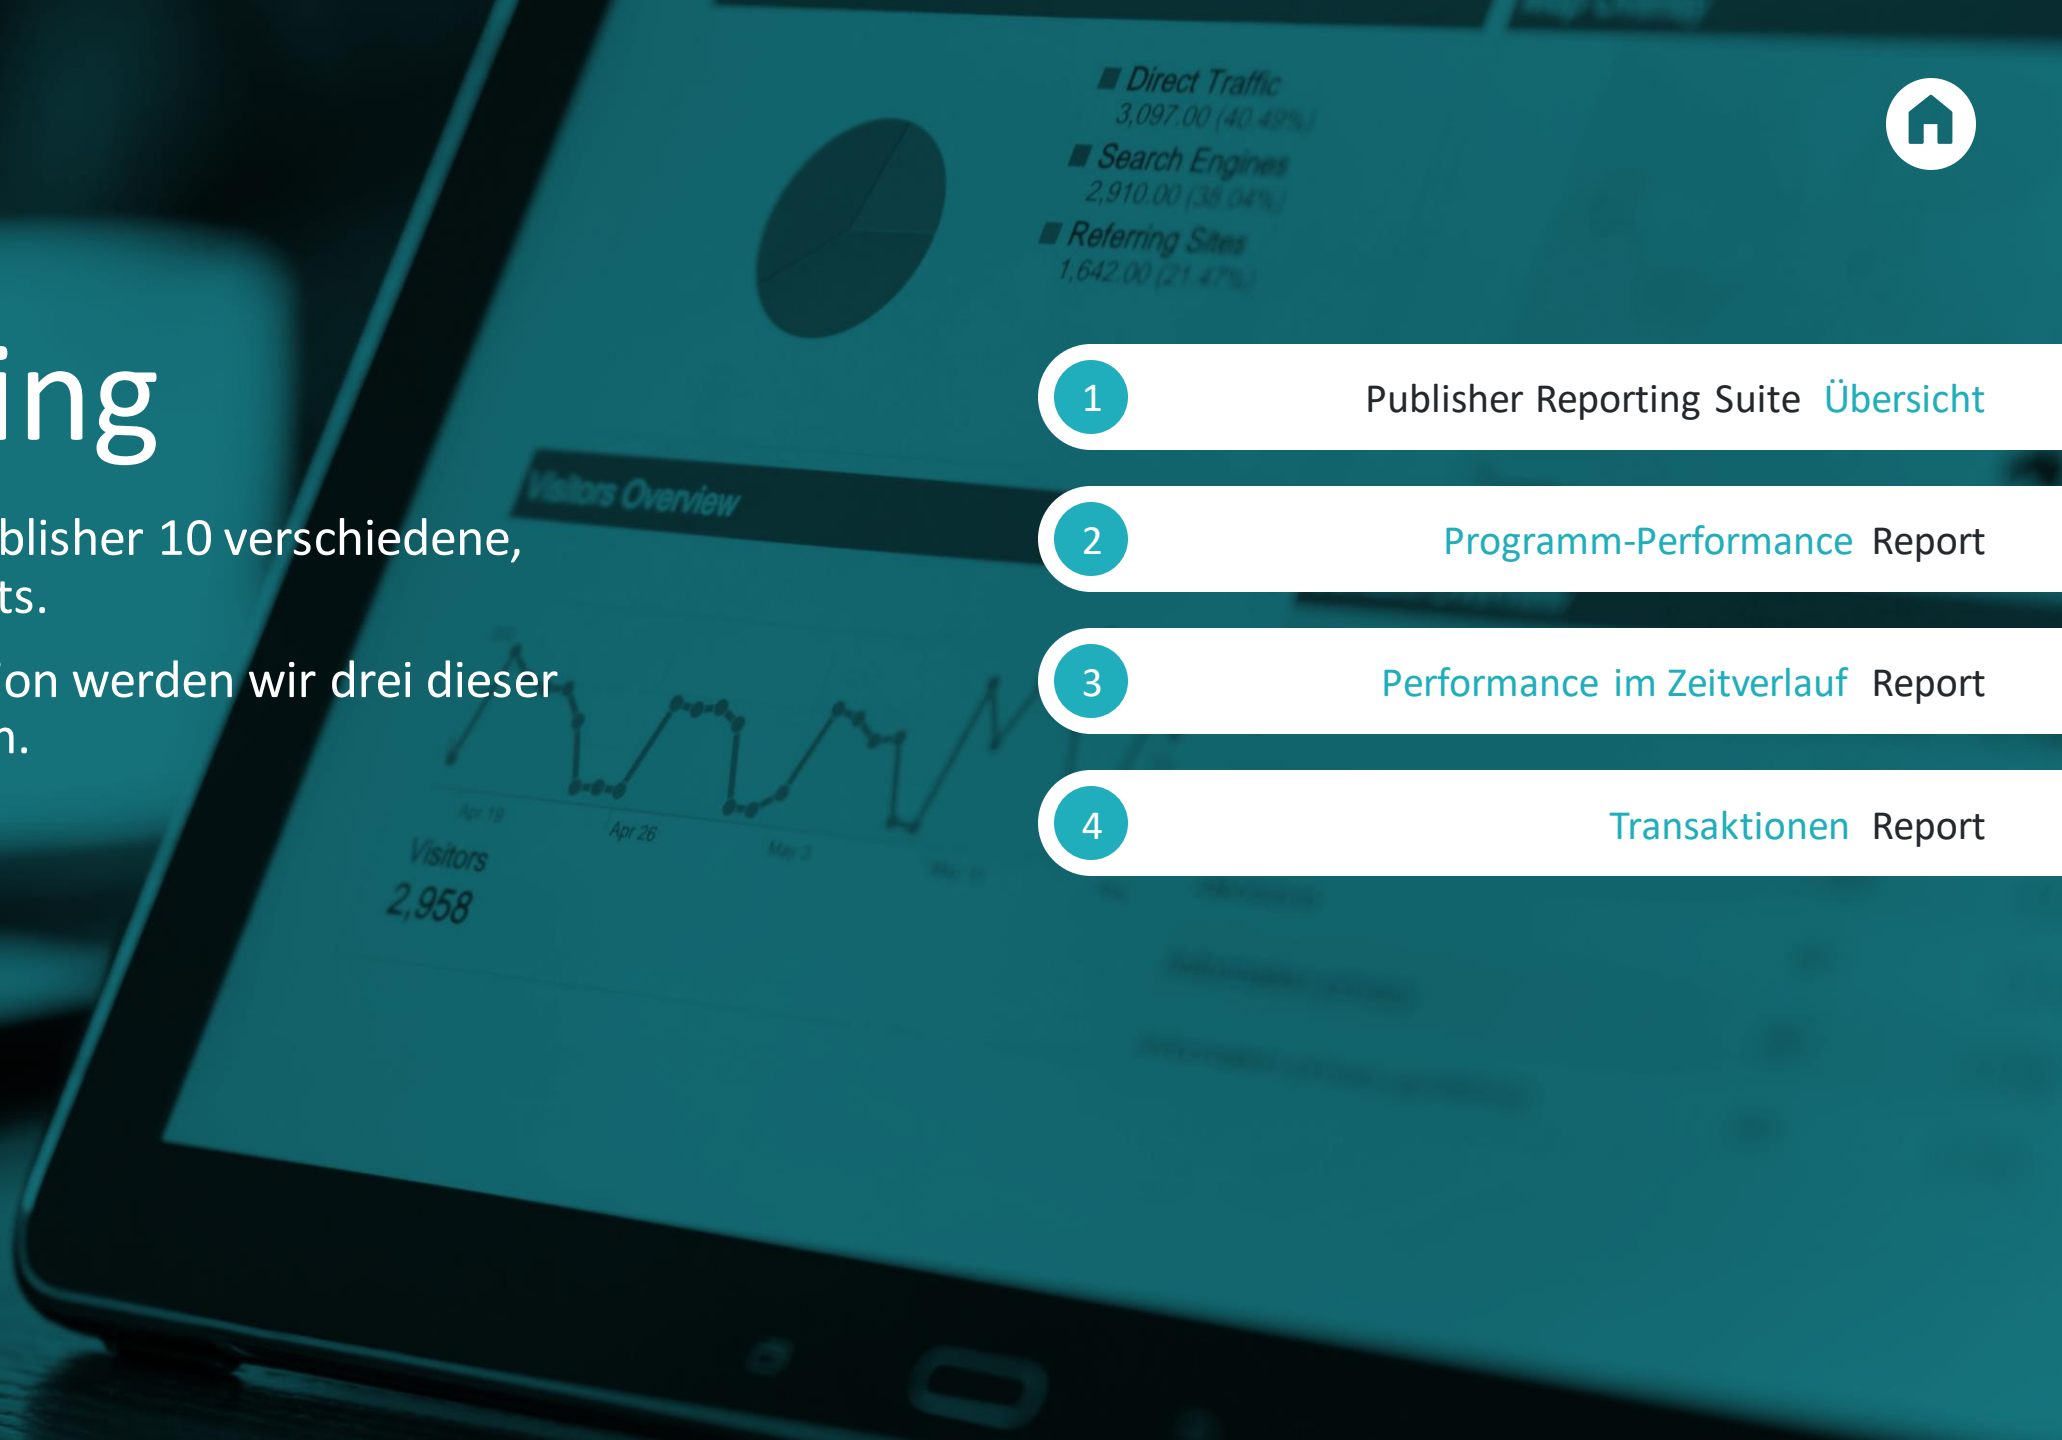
ing

blisher 10 verschiedene, ts.

on werden wir drei dieser n.

Direct Traffic
3,097.00 (40.49%)
Search Engines
2,910.00 (38.04%)
Referring Sites
1,642.00 (21.47%)

Visitors Overview

Apr 19
Apr 26
May 3
Visitors
2,958

1 Publisher Reporting Suite Übersicht

2 Programm-Performance Report

3 Performance im Zeitverlauf Report

4 Transaktionen Report